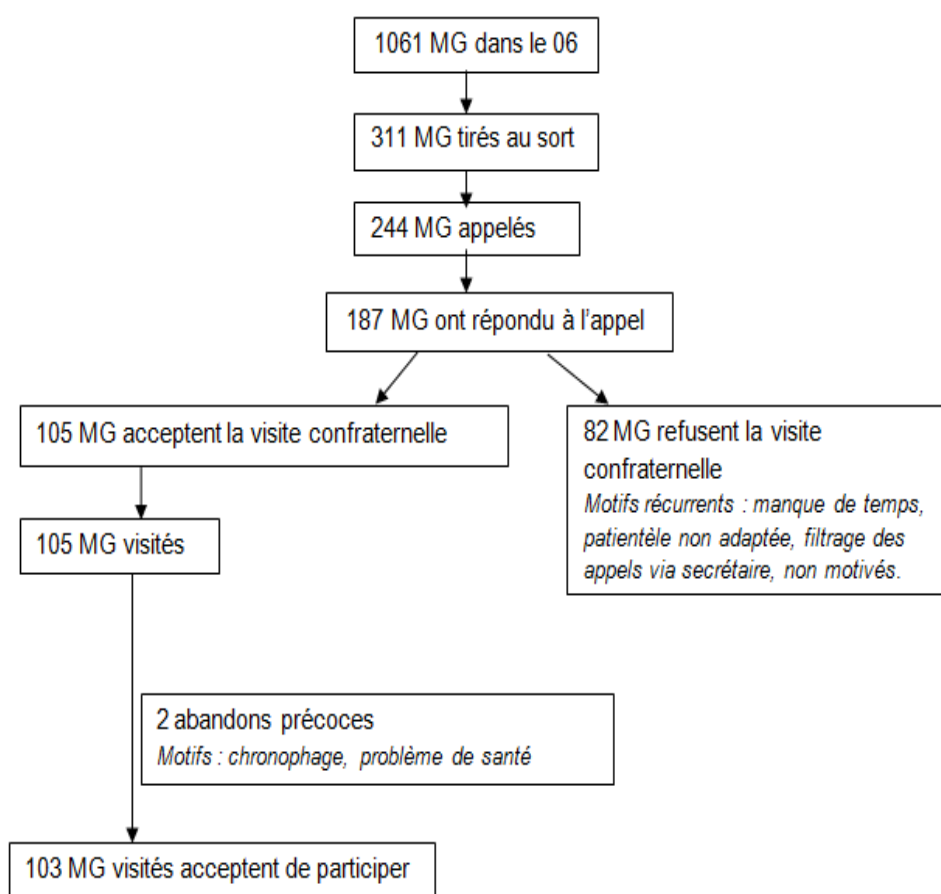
1061 MG dans le 06

311 MG tirés au sort

244 MG appelés

187 MG ont répondu à l'appel

105 MG acceptent la visite confraternelle

82 MG refusent la visite confraternelle
*Motifs récurrents : manque de temps, patientèle non adaptée, filtrage des appels via secrétaire, non motivés.*

105 MG visités

2 abandons précoces
*Motifs : chronophage, problème de santé*

103 MG visités acceptent de participer